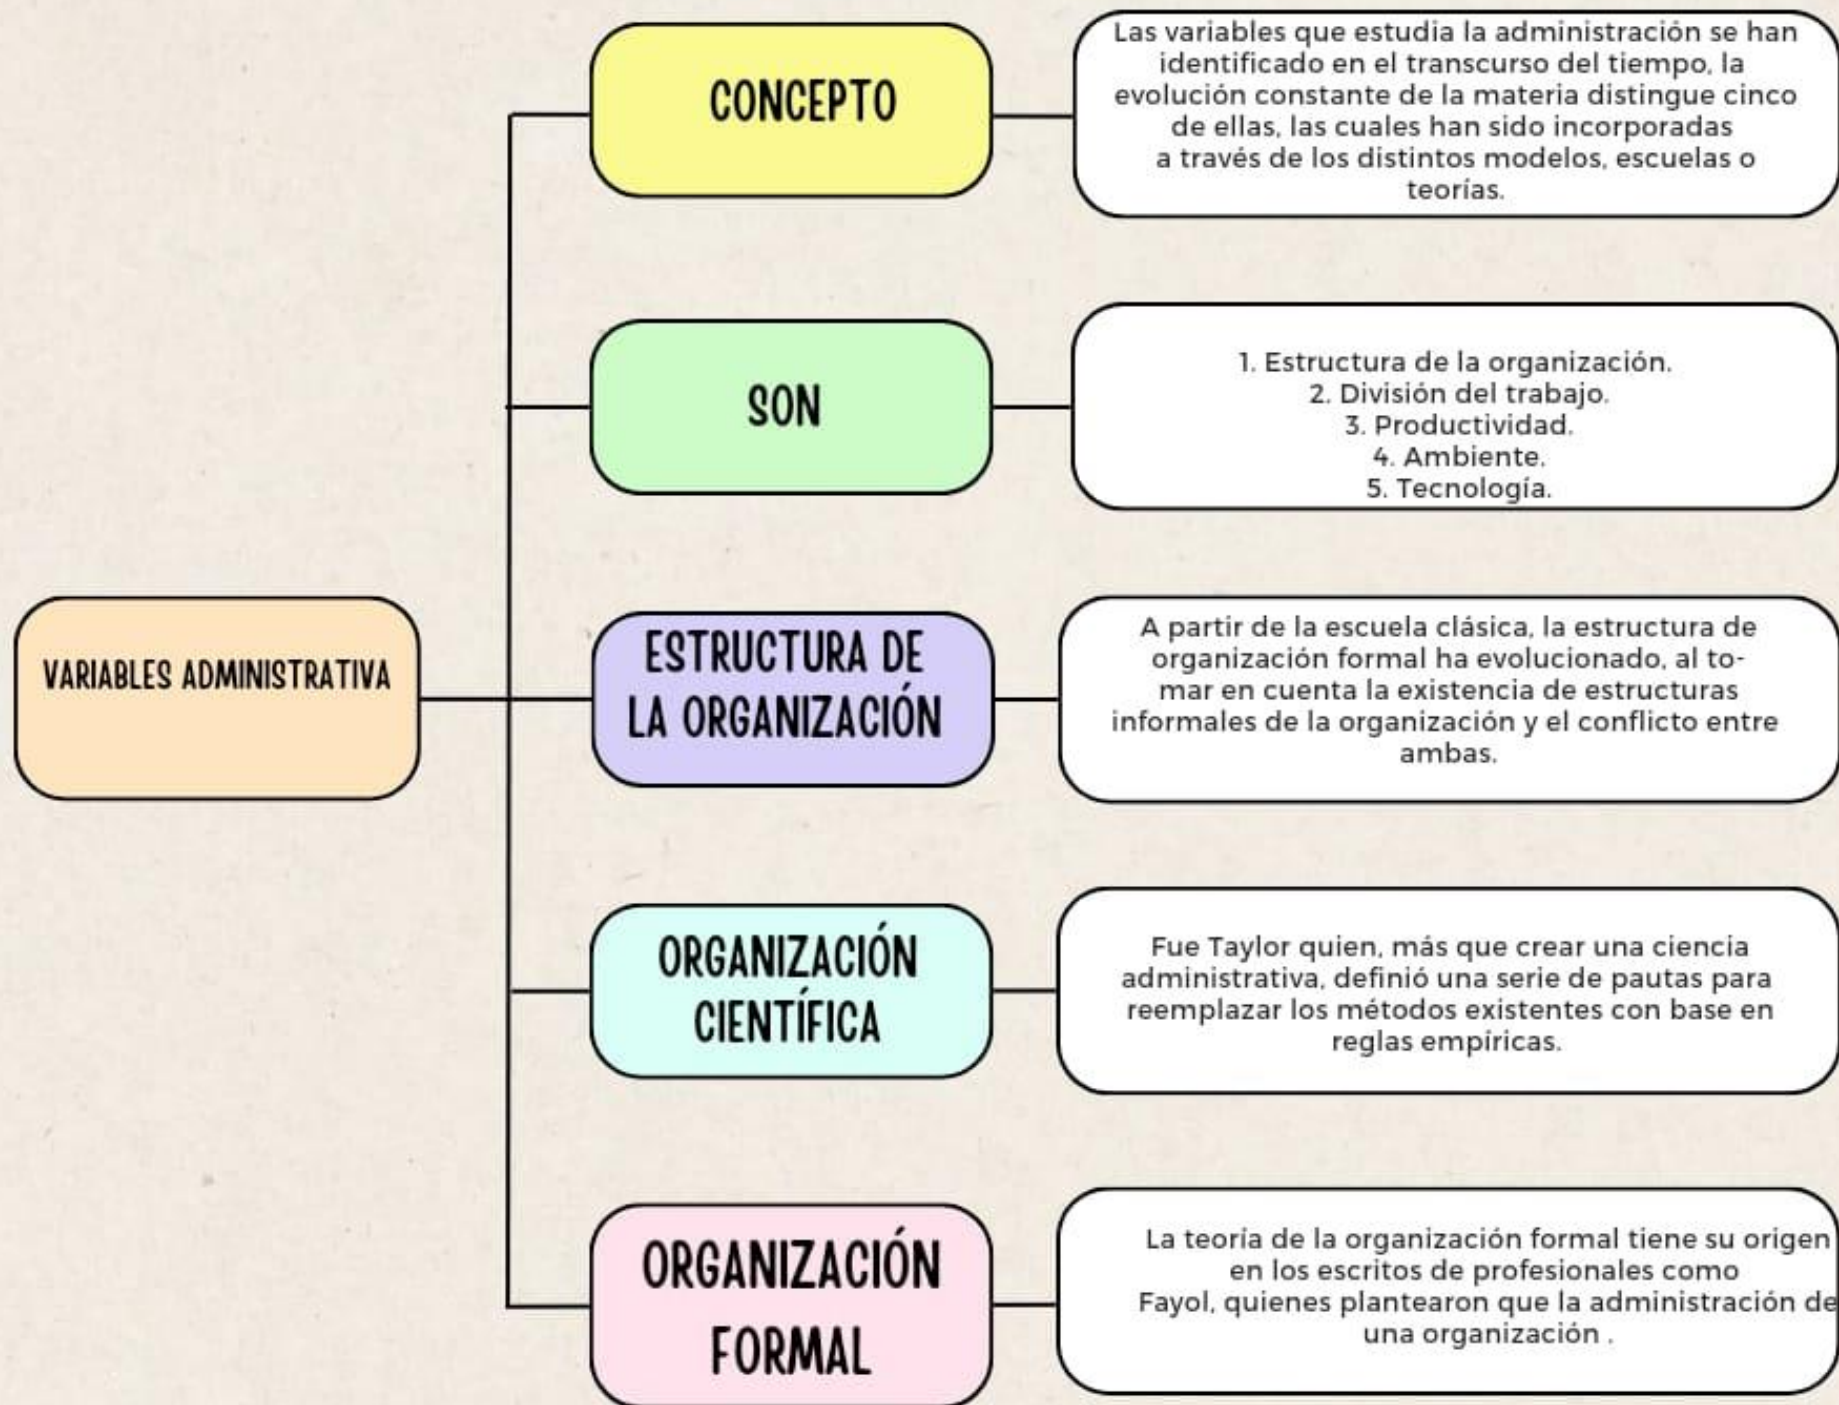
VARIABLES ADMINISTRATIVA

CONCEPTO

Las variables que estudia la administración se han identificado en el transcurso del tiempo, la evolución constante de la materia distingue cinco de ellas, las cuales han sido incorporadas a través de los distintos modelos, escuelas o teorías.

SON

1. Estructura de la organización.
2. División del trabajo.
3. Productividad.
4. Ambiente.
5. Tecnología.

ESTRUCTURA DE LA ORGANIZACIÓN

A partir de la escuela clásica, la estructura de organización formal ha evolucionado, al tomar en cuenta la existencia de estructuras informales de la organización y el conflicto entre ambas.

ORGANIZACIÓN CIENTÍFICA

Fue Taylor quien, más que crear una ciencia administrativa, definió una serie de pautas para reemplazar los métodos existentes con base en reglas empíricas.

ORGANIZACIÓN FORMAL

La teoría de la organización formal tiene su origen en los escritos de profesionales como Fayol, quienes plantearon que la administración de una organización .